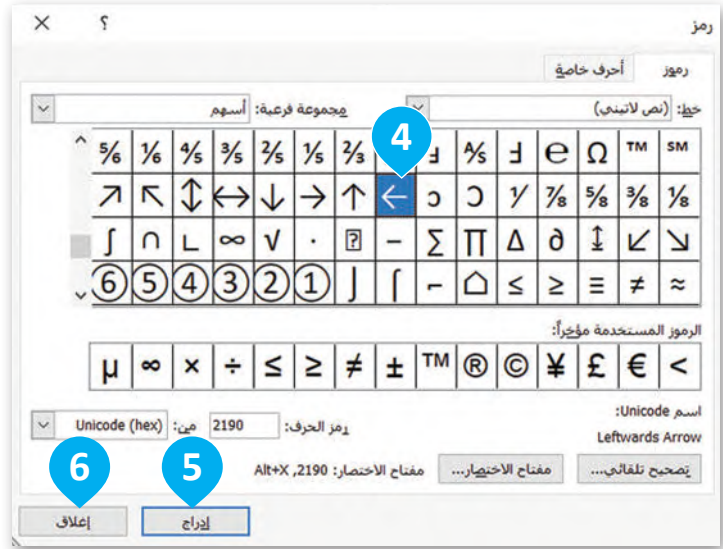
رمز ؟ ×

رموز أحرف خاصة

خط: (نص لاتيني) مجموعة فرعية: أسهم

| SM | ™ | Ω | e | Ⅎ | ⅍ | Ⅎ | 4 | ⅔ | ⅕ | ⅖ | ⅗ | ⅘ | ⅙ | ⅚ |
|---|---|---|---|---|---|---|---|---|---|---|---|---|---|---|
| ⅛ | ⅜ | ⅝ | ⅞ | ⅟ | Ↄ | ↄ | ← | ↑ | → | ↓ | ↔ | ↕ | ↖ | ↗ |
| ↘ | ↙ | ↨ | ∂ | ∆ | ∏ | ∑ | − | ∕ | ∙ | √ | ∞ | ∟ | ∩ | ∫ |
| ≈ | ≠ | ≡ | ≤ | ≥ | ⌂ | ⌐ | ⌠ | ⌡ | ① | ② | ③ | ④ | ⑤ | ⑥ |

الرموز المستخدمة مؤخراً:

| < | € | £ | ¥ | © | ® | ™ | ± | ≠ | ≥ | ≤ | ÷ | × | ∞ | μ |
|---|---|---|---|---|---|---|---|---|---|---|---|---|---|---|

اسم Unicode:
Leftwards Arrow

رمز الحرف: 2190 من: Unicode (hex)

تصحيح تلقائي... مفتاح الاختصار... مفتاح الاختصار: Alt+X, 2190

5 إدراج 6 إغلاق